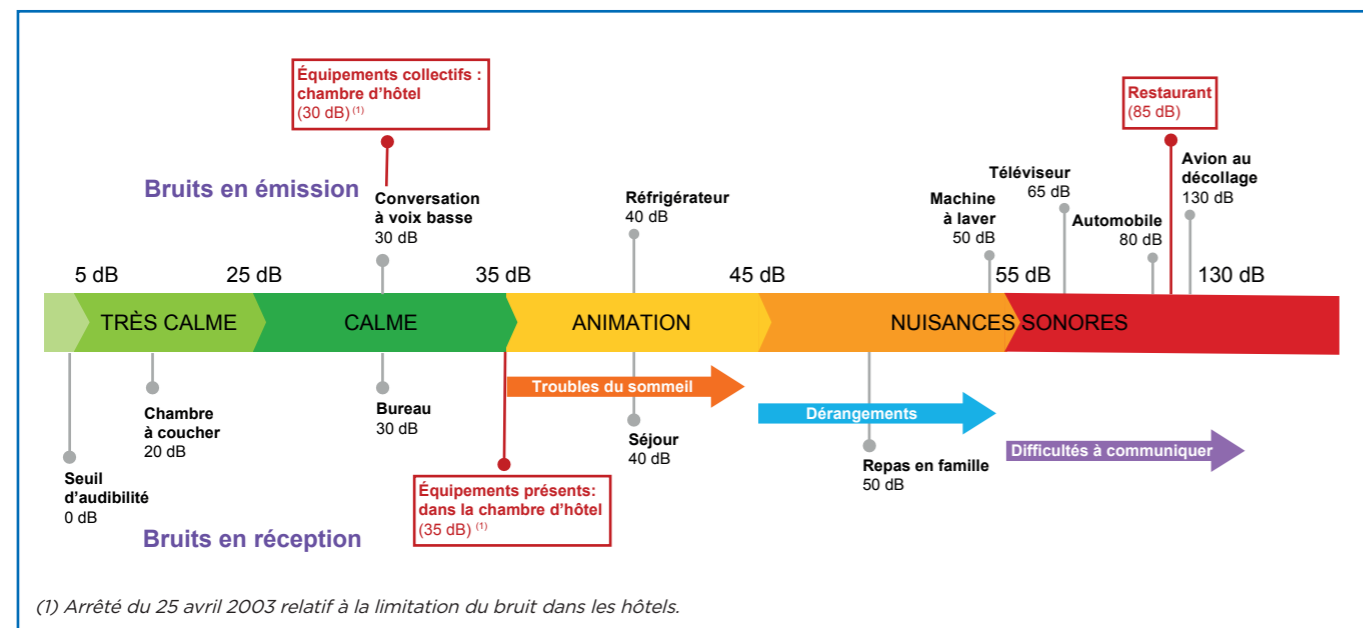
Équipements collectifs : chambre d'hôtel
(30 dB) $^{(1)}$

Restaurant
(85 dB)

Bruits en émission

Conversation à voix basse
30 dB

Réfrigérateur
40 dB

Machine à laver
50 dB

Téléviseur
65 dB

Automobile
80 dB

Avion au décollage
130 dB

5 dB
25 dB
35 dB
45 dB
55 dB
130 dB

TRÈS CALME
CALME
ANIMATION
NUISANCES SONORES

Troubles du sommeil
Dérangements
Difficultés à communiquer

Chambre à coucher
20 dB

Bureau
30 dB

Séjour
40 dB

Repas en famille
50 dB

Seuil d'audibilité
0 dB

Équipements présents: dans la chambre d'hôtel
(35 dB) $^{(1)}$

Bruits en réception

(1) Arrêté du 25 avril 2003 relatif à la limitation du bruit dans les hôtels.